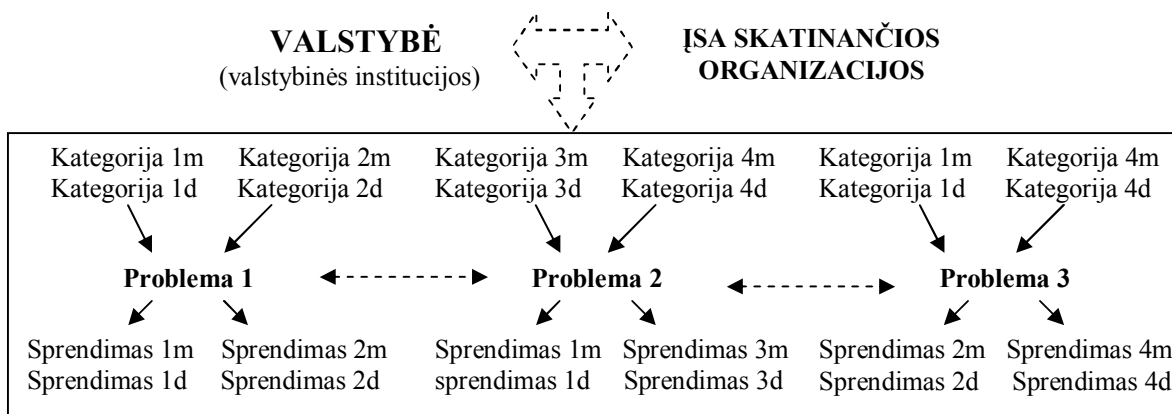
VALSTYBĖ
(valstybinės institucijos)

ĮSA SKATINANČIOS ORGANIZACIJOS

Kategorija 1m
Kategorija 1d

Kategorija 2m
Kategorija 2d

Kategorija 3m
Kategorija 3d

Kategorija 4m
Kategorija 4d

Kategorija 1m
Kategorija 1d

Kategorija 4m
Kategorija 4d

Problema 1

Problema 2

Problema 3

Sprendimas 1m
Sprendimas 1d

Sprendimas 2m
Sprendimas 2d

Sprendimas 1m
sprendimas 1d

Sprendimas 3m
Sprendimas 3d

Sprendimas 2m
Sprendimas 2d

Sprendimas 4m
Sprendimas 4d